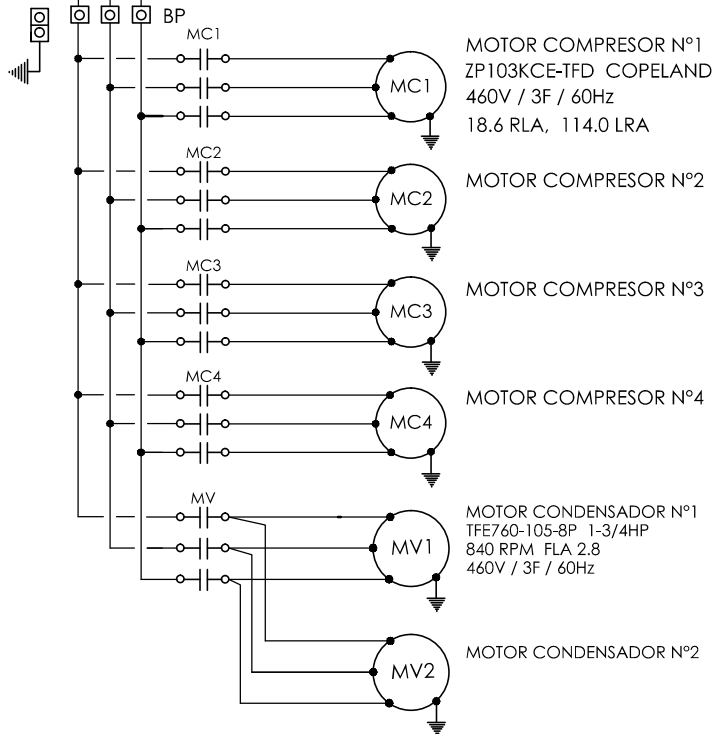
BP

MC1

MC1

MOTOR COMPRESOR N°1
ZP103KCE-TFD COPELAND
460V / 3F / 60Hz
18.6 RLA, 114.0 LRA

MC2

MC2

MOTOR COMPRESOR N°2

MC3

MC3

MOTOR COMPRESOR N°3

MC4

MC4

MOTOR COMPRESOR N°4

MV

MV1

MOTOR CONDENSADOR N°1
TFE760-105-8P 1-3/4HP
840 RPM FLA 2.8
460V / 3F / 60Hz

MV2

MOTOR CONDENSADOR N°2